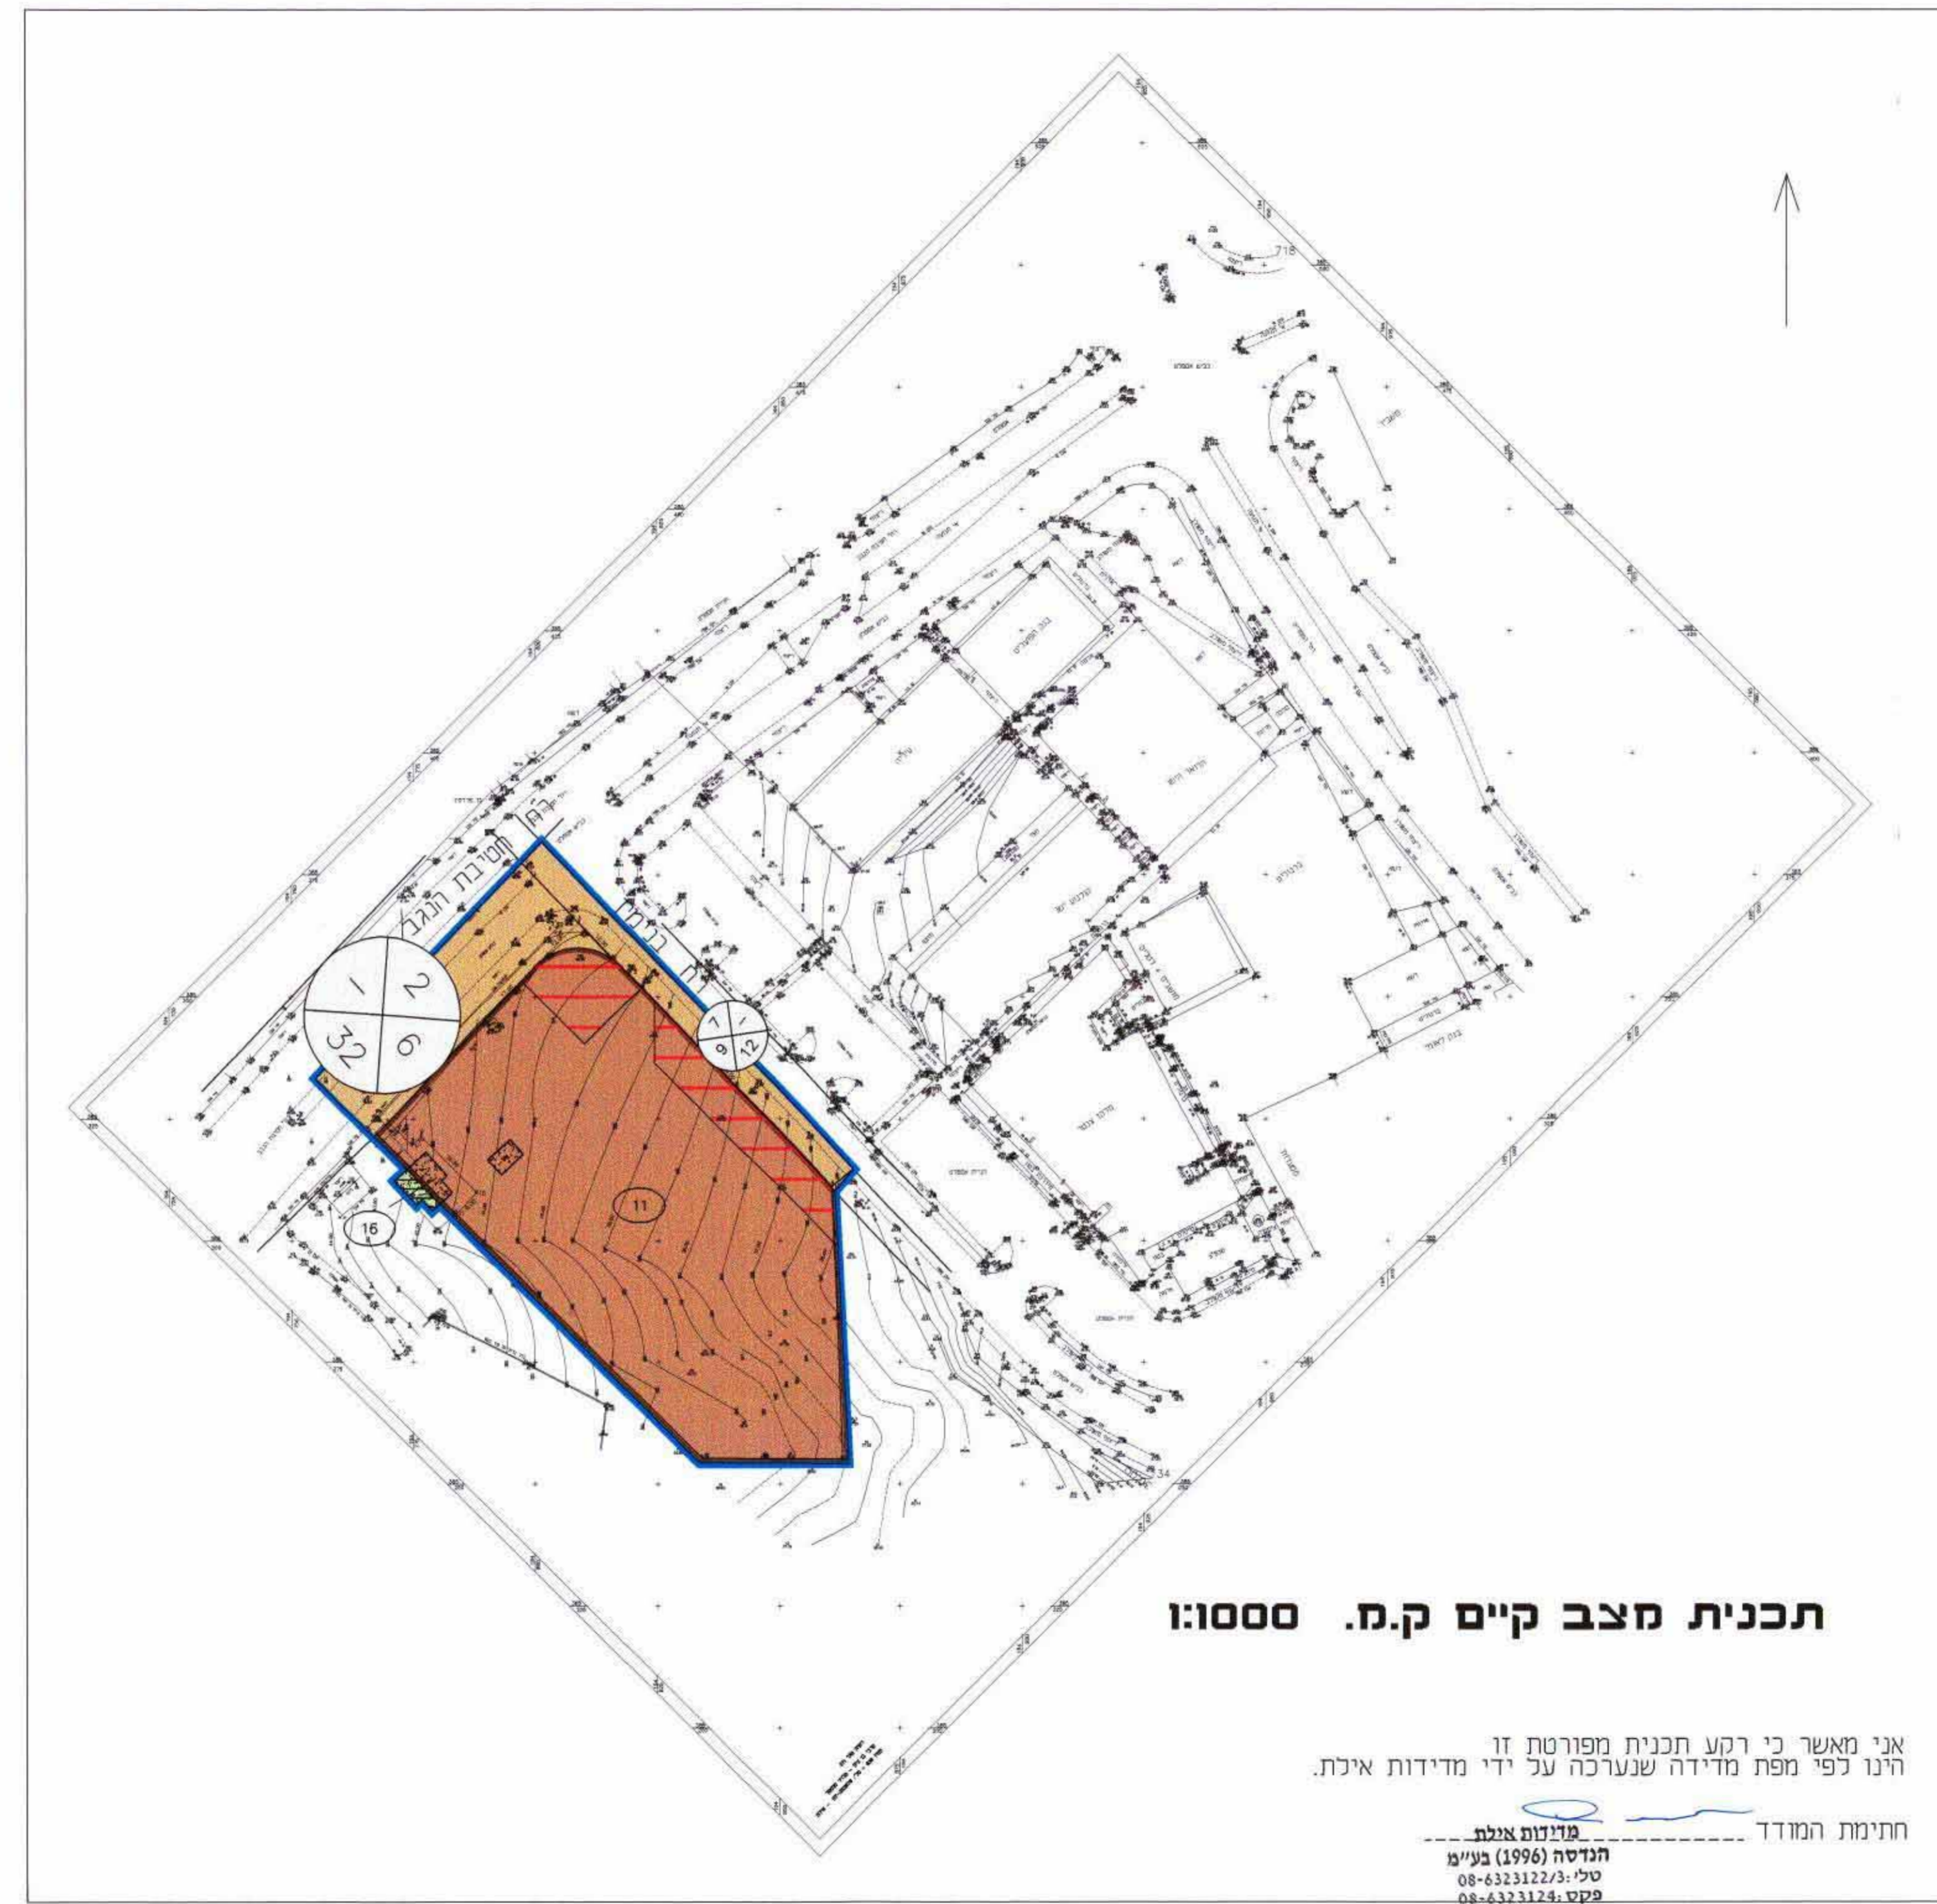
718

34

שדרות הנגב

רח' הברוש

1
2
32
6

1
7
9
12

11

16

תכנית מצב קיים ק.מ. 1:1000

אני מאשר כי רקע תכנית מפורטת זו
הינו לפי מפת מדידה שנערכה על ידי מדידות אילת.

חתימת המודד

מדידות אילת
הנדסה (1996) בע"מ
טלי: 08-6323122/3
פקס: 08-6323124